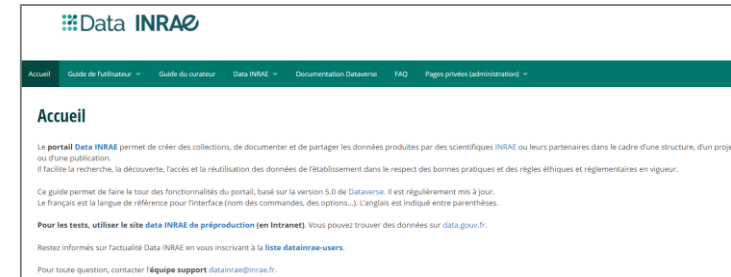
Data INRAE

Accueil Guide de l'utilisateur Guide du curateur Data INRAE Documentation Dataverse FAQ Pages privées (administration)

Accueil

Le portail Data INRAE permet de créer des collections, de documenter et de partager les données produites par des scientifiques INRAE ou leurs partenaires dans le cadre d'une structure, d'un proje ou d'une publication.
Il facilite la recherche, la découverte, l'accès et la réutilisation des données de l'établissement dans le respect des bonnes pratiques et des règles éthiques et réglementaires en vigueur.

Ce guide permet de faire le tour des fonctionnalités du portail, basé sur la version 5.0 de Dataverse. Il est régulièrement mis à jour.
Le français est la langue de référence pour l'interface (nom des commandes, des options...). L'anglais est indiqué entre parenthèses.

Pour les tests, utiliser le site data INRAE de préproduction (en Intranet). Vous pouvez trouver des données sur data.gouv.fr.

Restez informés sur l'actualité Data INRAE en vous inscrivant à la liste datainrae-users.

Pour toute question, contacter l'équipe support datainrae@inrae.fr.